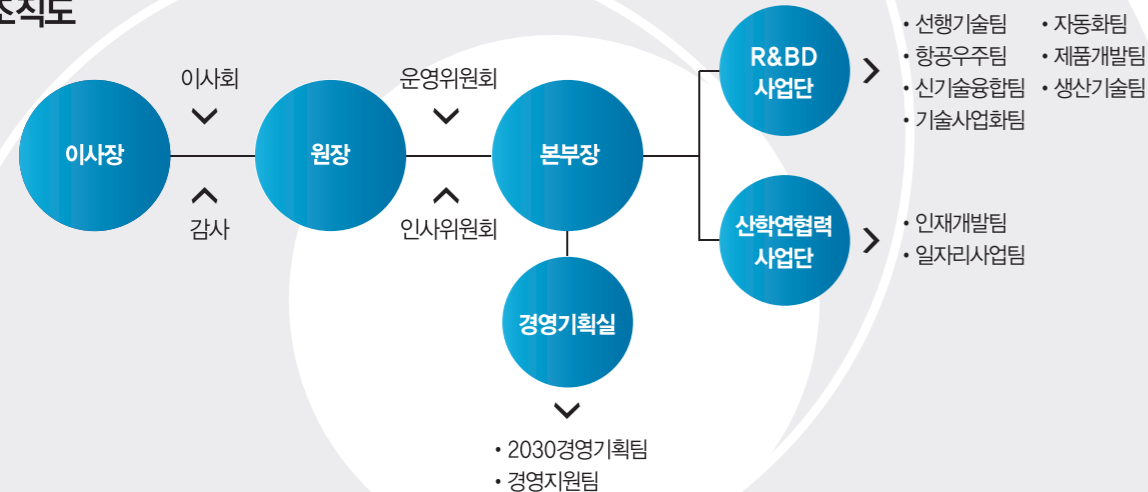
조직도

이사회

감사

운영위원회

인사위원회

이사장

원장

본부장

R&BD 사업단

산학연협력 사업단

경영기획실

• 선행기술팀
• 항공우주팀
• 신기술융합팀
• 기술사업화팀

• 자동화팀
• 제품개발팀
• 생산기술팀

• 인재개발팀
• 일자리사업팀

• 2030경영기획팀
• 경영지원팀